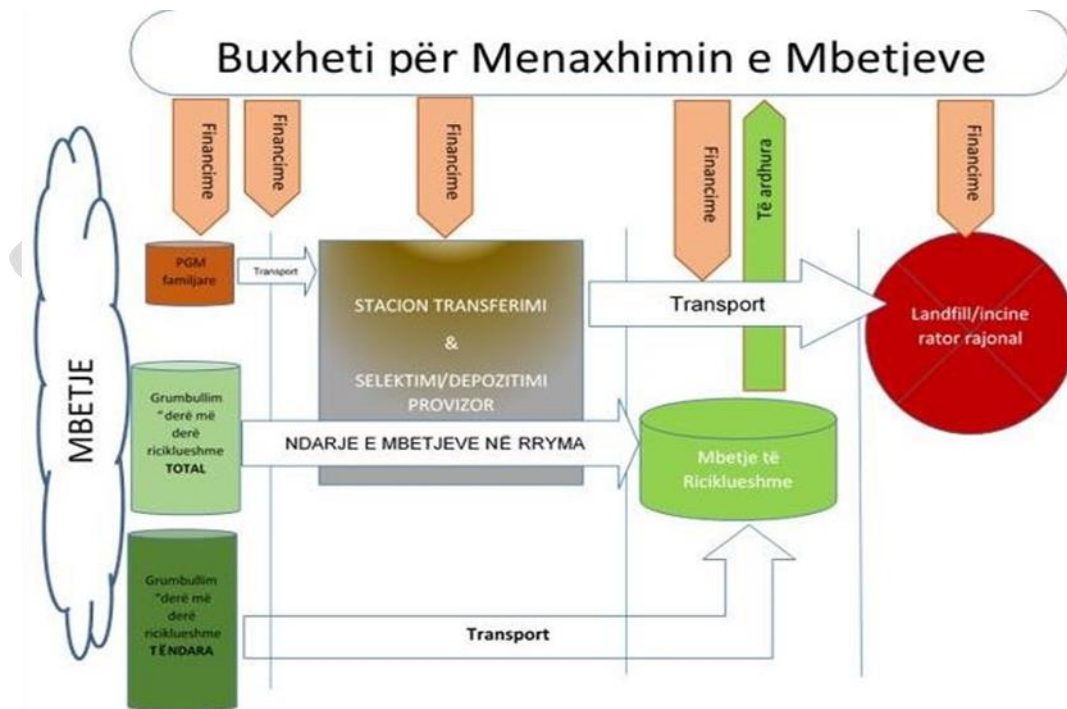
Buxheti për Menaxhimin e Mbetjeve

Financime

Financime

Financime

Financime

Të ardhura

Financime

MBETJE

PGM familjare

Transport

STACION TRANSFERIMI

&

SELEKTIMI/DEPOZITIMI PROVIZOR

Transport

Landfill/incinerator rajonal

Grumbullim "derë më derë riciklueshme TOTAL

NDARJE E MBETJEVE NË RRYMA

Mbetje të Riciklueshme

Grumbullim "derë më derë riciklueshme TË NDARA

Transport